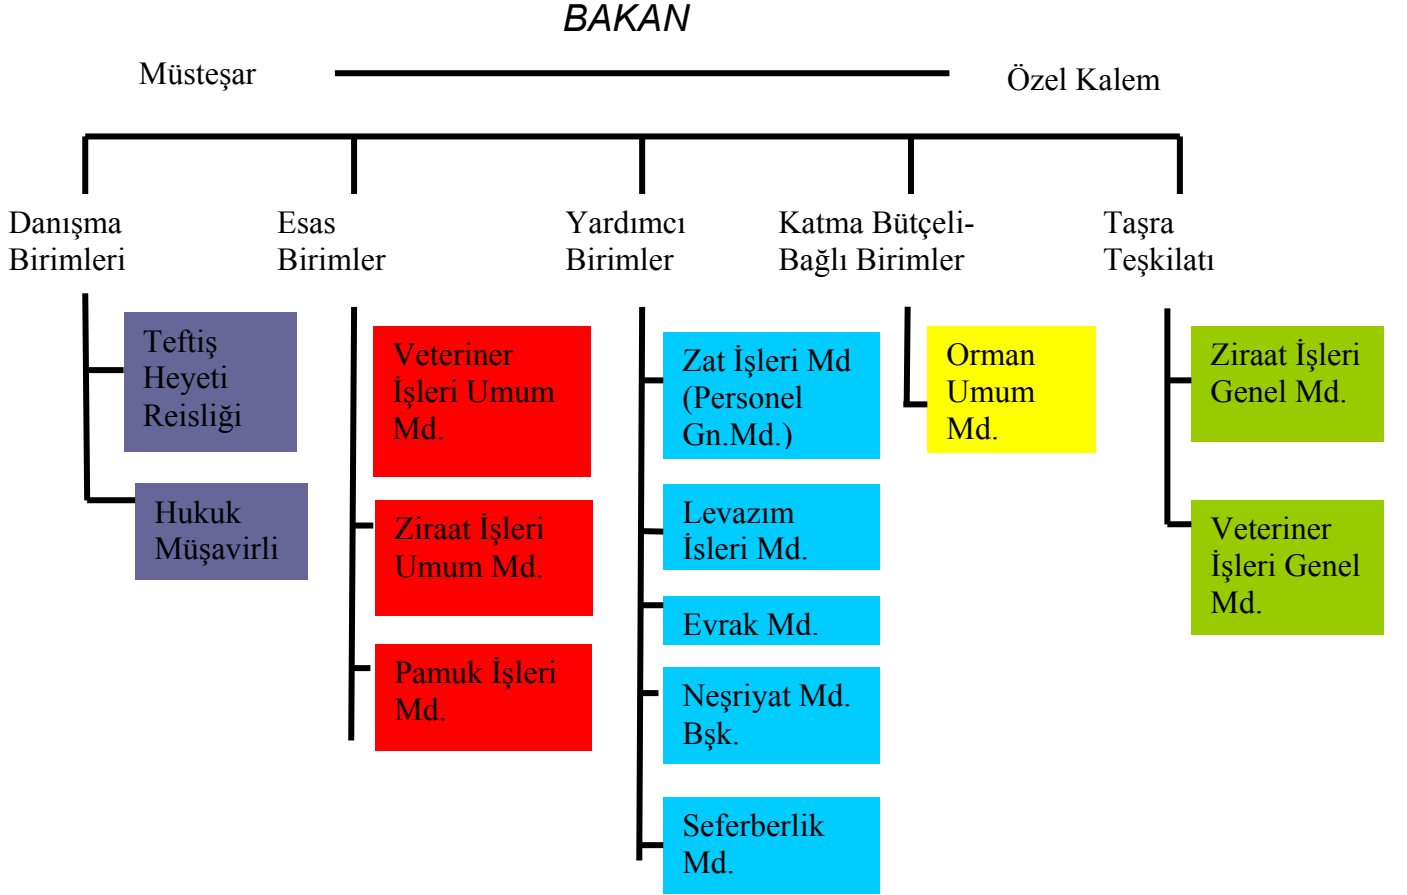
BAKAN

Müsteşar

Özel Kalem

Danışma Birimleri

Teftiş Heyeti Reisliği

Hukuk Müşavirli

Esas Birimler

Veteriner İşleri Umum Md.

Ziraat İşleri Umum Md.

Pamuk İşleri Md.

Yardımcı Birimler

Zat İşleri Md (Personel Gn.Md.)

Levazım İsleri Md.

Evrak Md.

Neşriyat Md. Bşk.

Seferberlik Md.

Katma Bütçeli- Bağlı Birimler

Orman Umum Md.

Taşra Teşkilatı

Ziraat İşleri Genel Md.

Veteriner İşleri Genel Md.